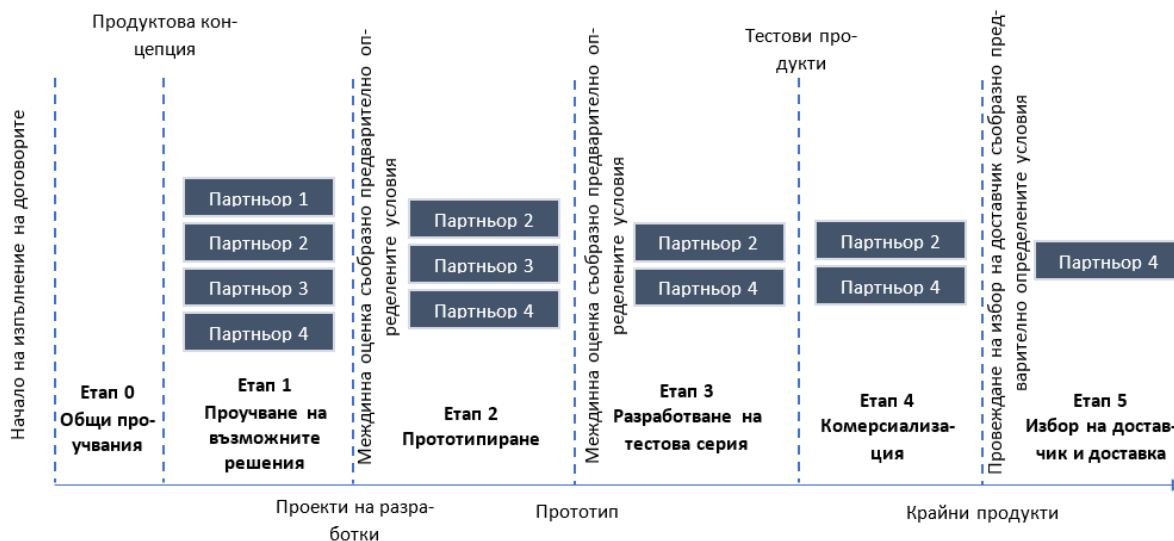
Продуктова концепция

Тестови продукти

Начало на изпълнение на договорите

Етап 0
Общи проучвания

Партньор 1
Партньор 2
Партньор 3
Партньор 4

Етап 1
Проучване на възможните решения

Междинна оценка съобразно предварително определените условия

Партньор 2
Партньор 3
Партньор 4

Етап 2
Прототипиране

Междинна оценка съобразно предварително определените условия

Партньор 2
Партньор 4

Етап 3
Разработване на тестова серия

Партньор 2
Партньор 4

Етап 4
Комерсиализация

Провеждане на избор на доставчик съобразно предварително определените условия

Партньор 4

Етап 5
Избор на доставчик и доставка

Проекти на разработки

Прототип

Крайни продукти